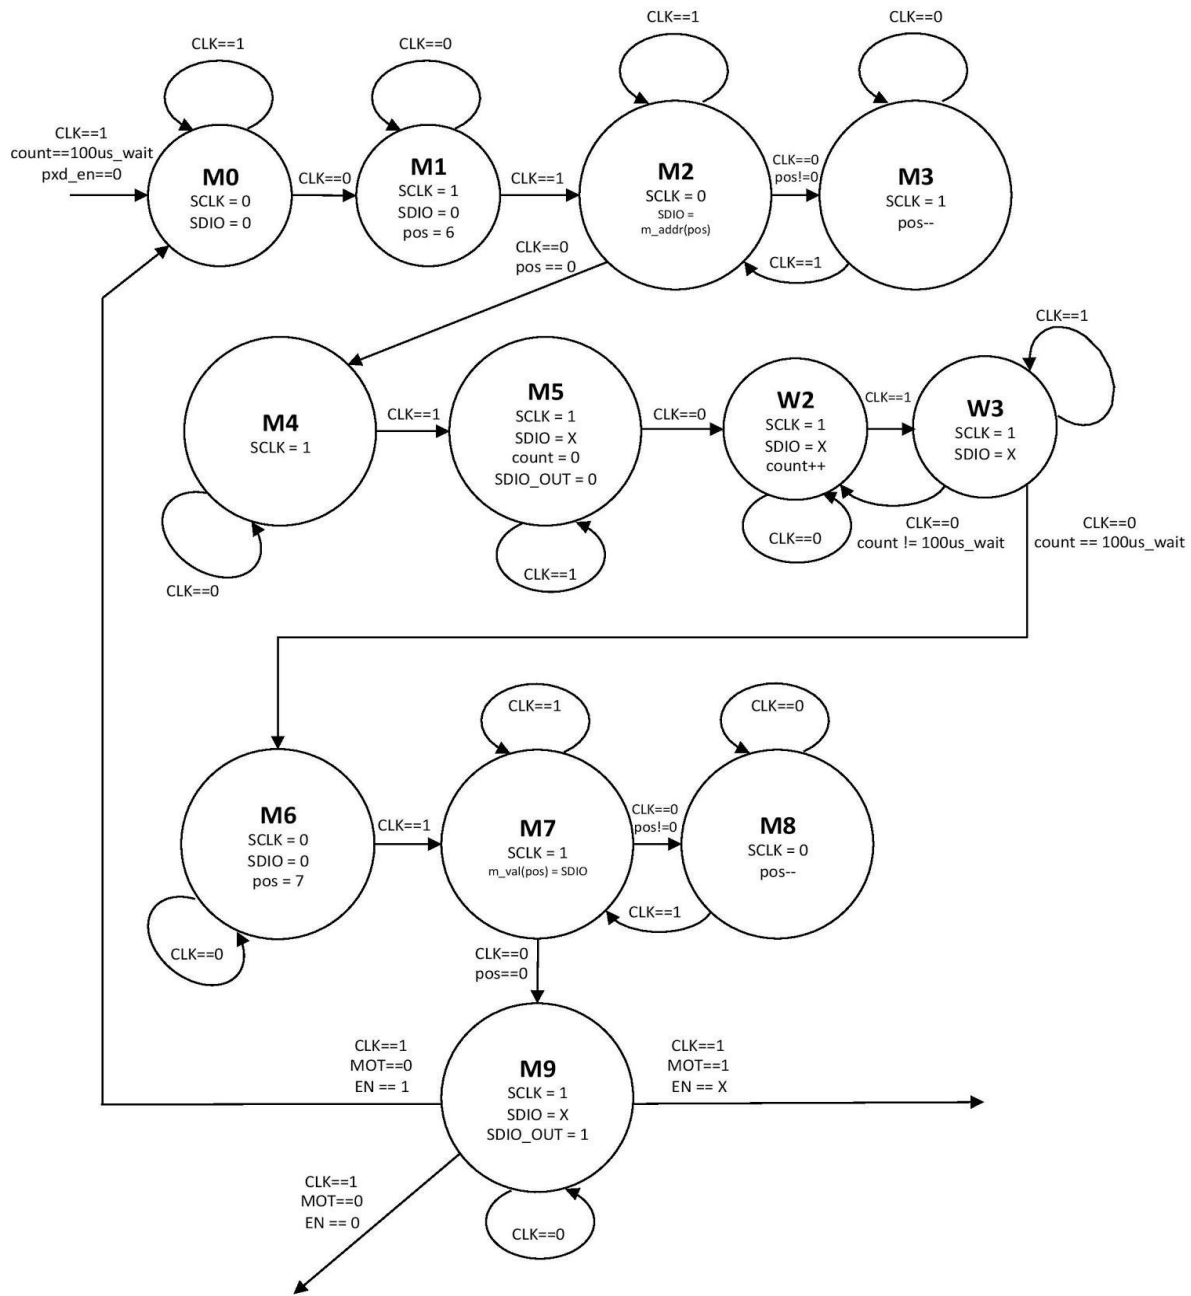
CLK==1

CLK==0

CLK==1

CLK==0

CLK==1
count==100us_wait
pxd_en==0

M0
SCLK = 0
SDIO = 0

CLK==0

M1
SCLK = 1
SDIO = 0
pos = 6

CLK==1

M2
SCLK = 0
SDIO = m_addr(pos)

CLK==0
pos!=0

M3
SCLK = 1
pos--

CLK==1

CLK==0
pos == 0

CLK==1

M4
SCLK = 1

CLK==1

M5
SCLK = 1
SDIO = X
count = 0
SDIO_OUT = 0

CLK==0

W2
SCLK = 1
SDIO = X
count++

CLK==1

W3
SCLK = 1
SDIO = X

CLK==0

CLK==1

CLK==0

CLK==0
count != 100us_wait

CLK==0
count == 100us_wait

CLK==1

CLK==0

M6
SCLK = 0
SDIO = 0
pos = 7

CLK==1

M7
SCLK = 1
m_val(pos) = SDIO

CLK==0
pos!=0

M8
SCLK = 0
pos--

CLK==1

CLK==0

CLK==0
pos==0

CLK==1
MOT==0
EN == 1

M9
SCLK = 1
SDIO = X
SDIO_OUT = 1

CLK==1
MOT==1
EN == X

CLK==1
MOT==0
EN == 0

CLK==0